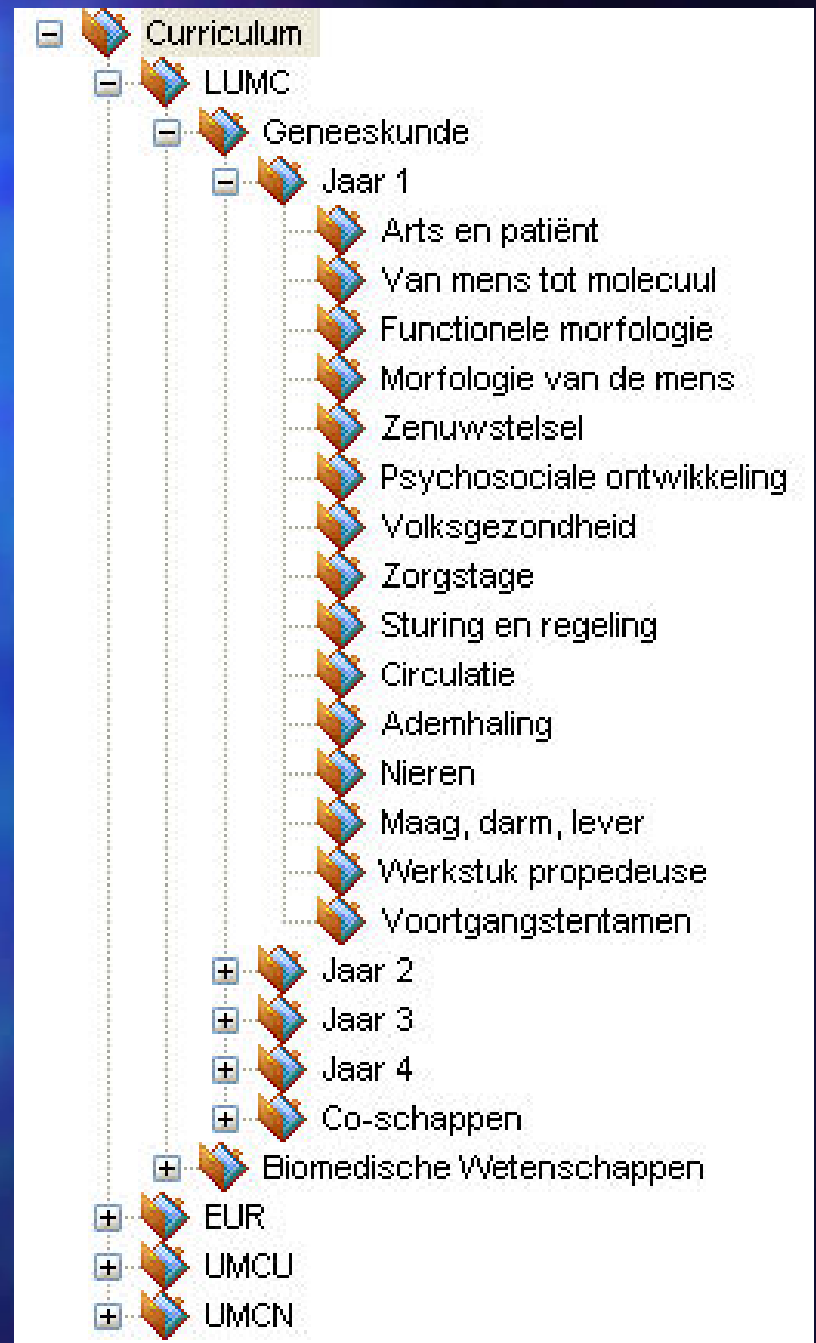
Curriculum
LUMC
Geneeskunde
Jaar 1
Arts en patiënt
Van mens tot molecuul
Functionele morfologie
Morfologie van de mens
Zenuwstelsel
Psychosociale ontwikkeling
Volksgezondheid
Zorgstage
Sturing en regeling
Circulatie
Ademhaling
Nieren
Maag, darm, lever
Werkstuk propedeuse
Voortgangstentamen
Jaar 2
Jaar 3
Jaar 4
Co-schappen
Biomedische Wetenschappen
EUR
UMCU
UMCN